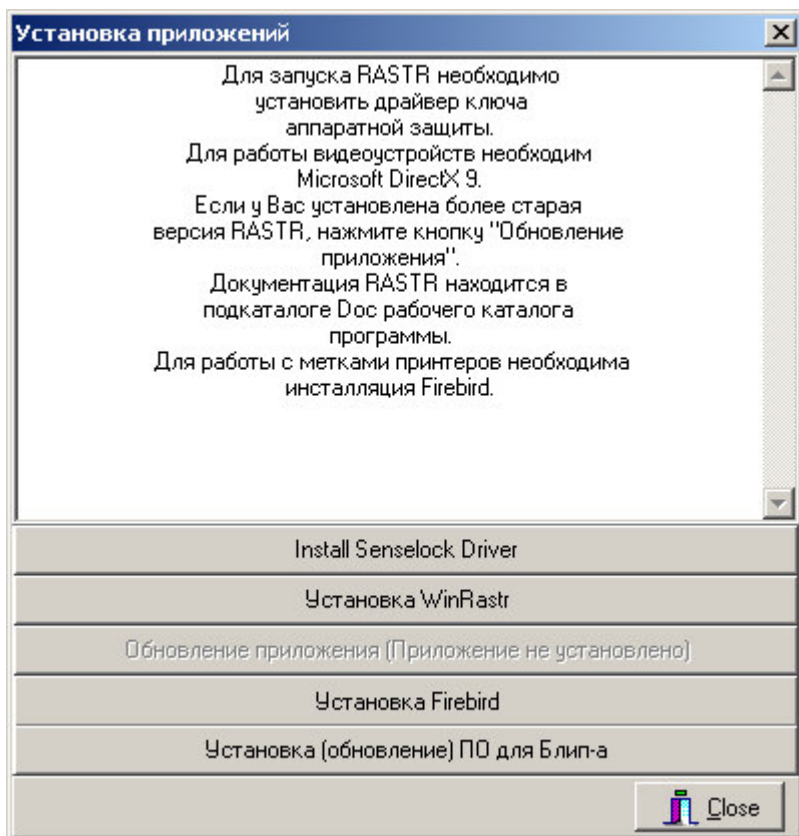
Установка приложений

Для запуска RASTR необходимо установить драйвер ключа аппаратной защиты.
Для работы видеоустройств необходим Microsoft DirectX 9.
Если у Вас установлена более старая версия RASTR, нажмите кнопку "Обновление приложения".
Документация RASTR находится в подкаталоге Doc рабочего каталога программы.
Для работы с метками принтеров необходима инсталляция Firebird.

Install Senselock Driver

Установка WinRastr

Обновление приложения (Приложение не установлено)

Установка Firebird

Установка (обновление) ПО для Блип-а

Close